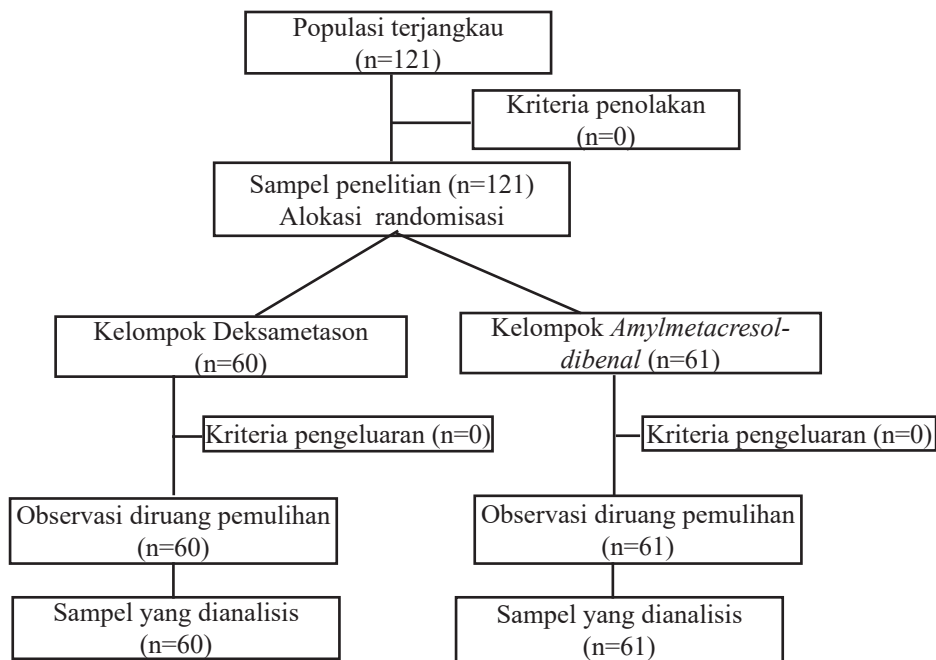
Populasi terjangkau
(n=121)

Kriteria penolakan
(n=0)

Sampel penelitian (n=121)
Alokasi randomisasi

Kelompok Deksametason
(n=60)

Kelompok *Amylmetacresoldibenal* (n=61)

Kriteria pengeluaran (n=0)

Kriteria pengeluaran (n=0)

Observasi diruang pemulihan
(n=60)

Observasi diruang pemulihan
(n=61)

Sampel yang dianalisis
(n=60)

Sampel yang dianalisis
(n=61)